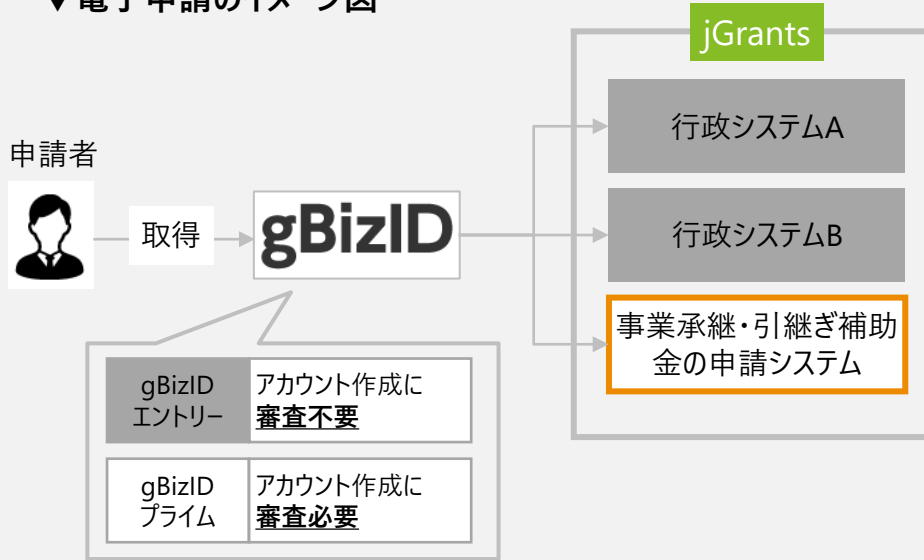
▼電子申請のイメージ図

申請者

取得

gBizID

jGrants

行政システムA

行政システムB

事業承継・引継ぎ補助金の申請システム

| gBizID エントリー | アカウント作成に 審査不要 |
|---|---|

| gBizID プライム | アカウント作成に 審査必要 |
|---|---|